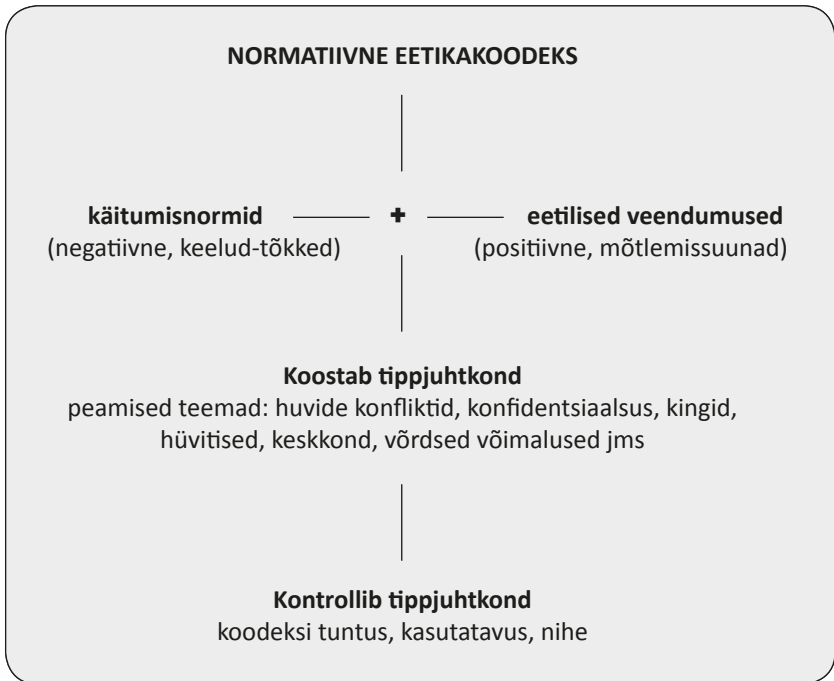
NORMATIIVNE EETIKAKOODEKS

käitumisnormid
(negatiivne, keelud-tõkked)

+

eetilised veendumused
(positiivne, mõtlemissuunad)

Koostab tippjuhtkond
peamised teemad: huvide konfliktid, konfidentsiaalsus, kingid, hüvitised, keskkond, võrdsed võimalused jms

Kontrollib tippjuhtkond
koodeksi tuntus, kasutatavus, nihe